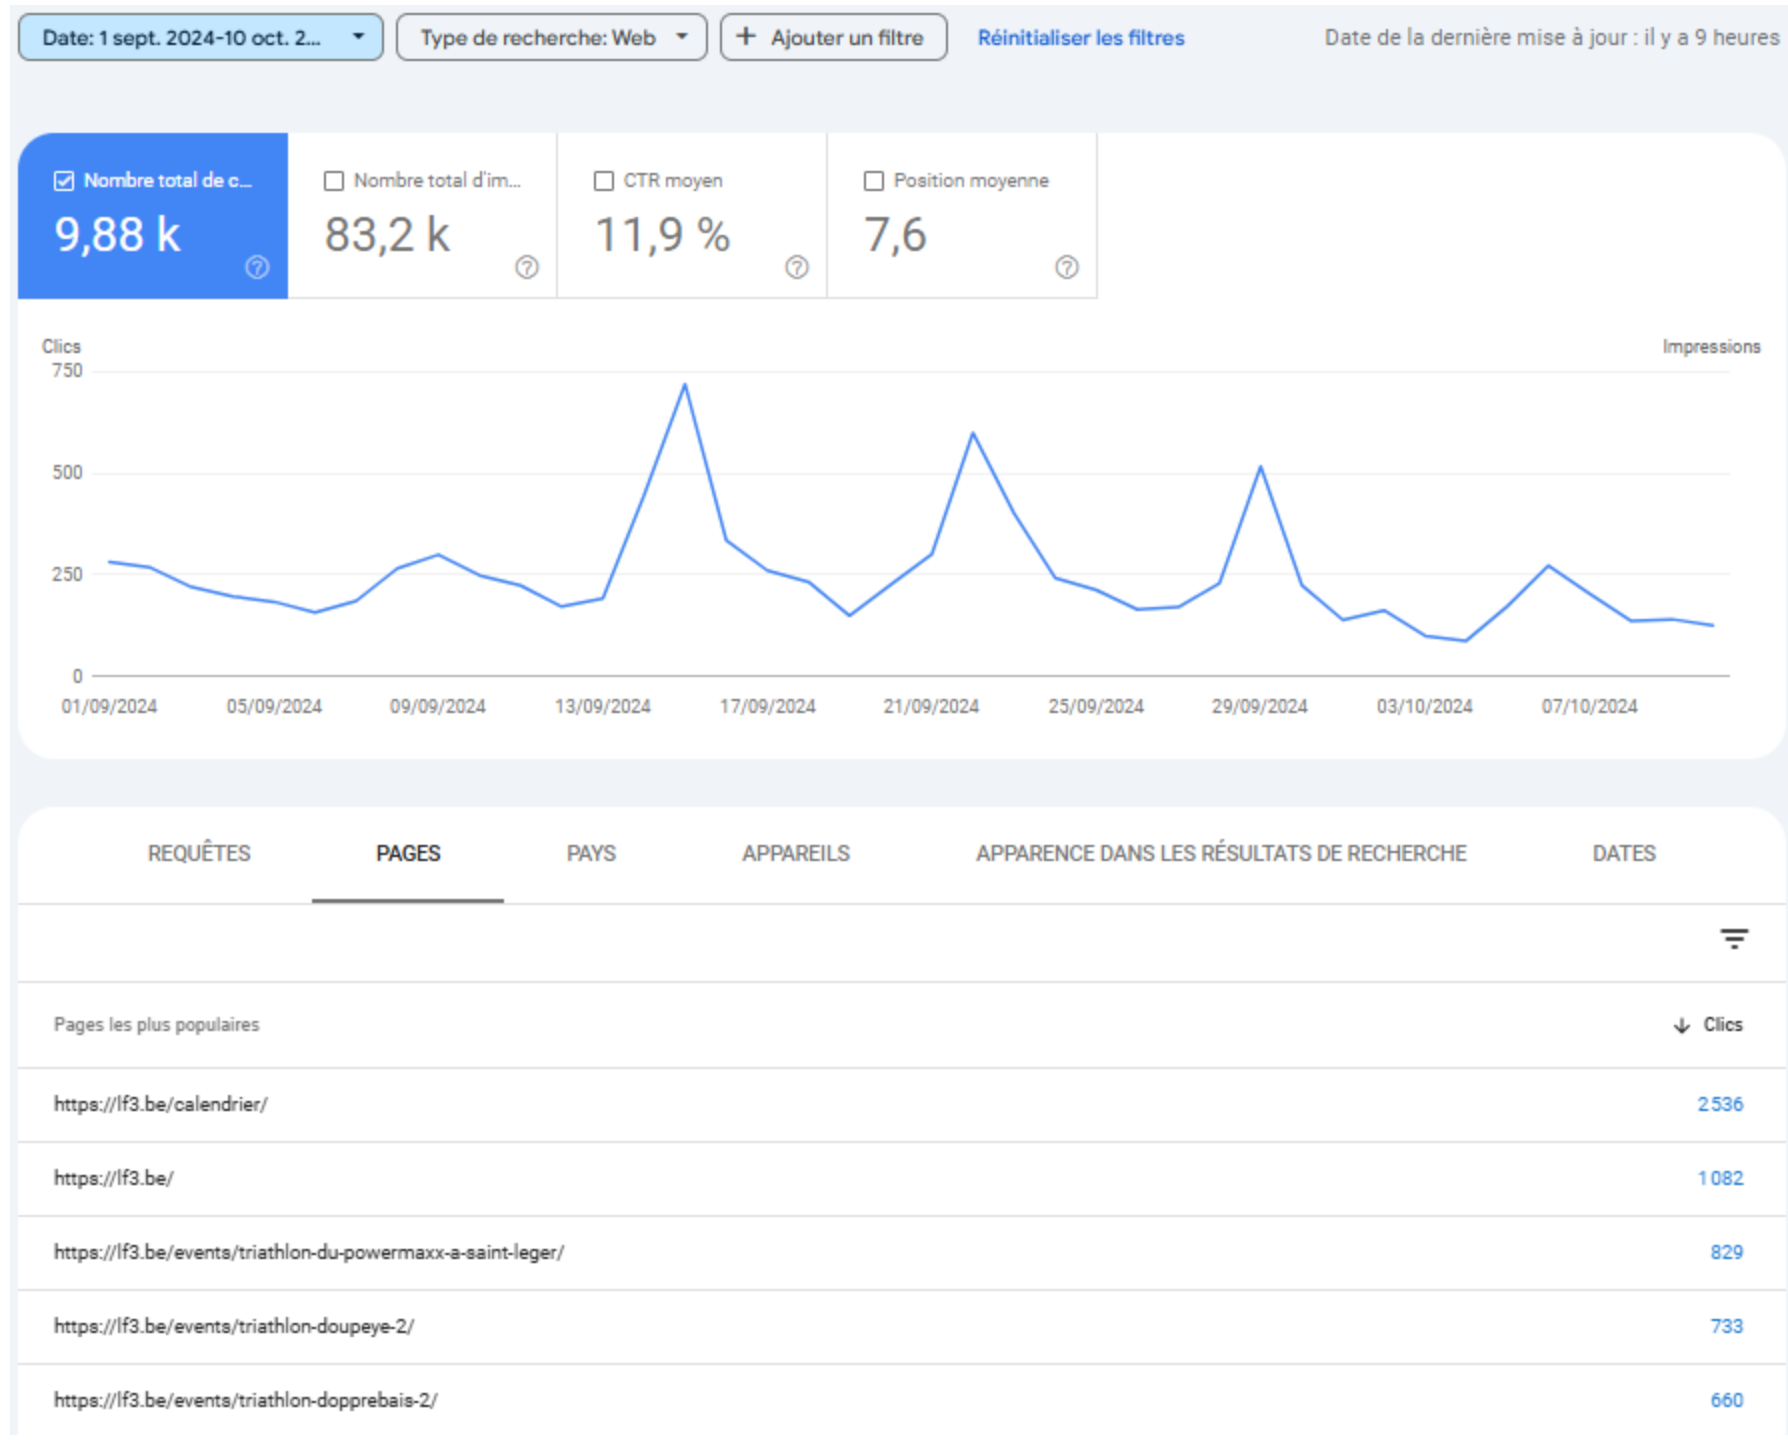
Date: 1 sept. 2024-10 oct. 2...

Type de recherche: Web

Ajouter un filtre

Réinitialiser les filtres

Date de la dernière mise à jour : il y a 9 heures

Nombre total de c...
9,88 k

Nombre total d'im...
83,2 k

CTR moyen
11,9 %

Position moyenne
7,6

Clics

Impressions

750
500
250
0

01/09/2024 05/09/2024 09/09/2024 13/09/2024 17/09/2024 21/09/2024 25/09/2024 29/09/2024 03/10/2024 07/10/2024

REQUÊTES PAGES PAYS APPAREILS APPARENCE DANS LES RÉSULTATS DE RECHERCHE DATES

| Pages les plus populaires | Clics |
|---|---|
| https://lf3.be/calendrier/ | 2 536 |
| https://lf3.be/ | 1 082 |
| https://lf3.be/events/triathlon-du-powermaxx-a-saint-leger/ | 829 |
| https://lf3.be/events/triathlon-doupeye-2/ | 733 |
| https://lf3.be/events/triathlon-dopprebais-2/ | 660 |